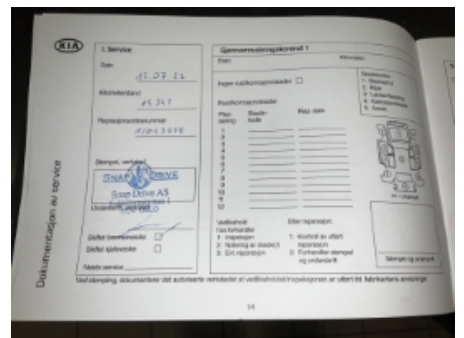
KIA

1. Service

Dato
11.07.16

Kilometerstand
16 347

Reparasjonsordrenummer
11013378

Stempel, verksted
SNAP DRIVE
Snap Drive AS
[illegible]

Underskrift
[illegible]

Skiftet bremsevæske ☐
Skiftet kjølevæske ☐

Neste service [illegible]

Gjennomrustingskontroll 1

Dato
Kilometer

Ingen karosseriskade ☐

Rustkontrollsteder
Plassering
Skade kode
Rep. dato
1
2
3
4
5
6
7
8
9
10
11
12

Skadekode
1. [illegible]
2. Rust
3. Lakkerskade
4. Korrosjonsskade
5. Annet

Vedtaksført
Ved behandling:
1. Inspeksjon
2. Notering av skade(r)
3. Evt. reparasjon

Etter reparasjon:
1. Kontroll av utført reparasjon
2. Forhandler stempel og underskrift

H - Lakkskål

Stempel og underskrift

Ved stempling, dokumenteres det at autoriserte verkstedet er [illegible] er utført iht. fabrikantens anvisninger

Dokumentasjon av service

14